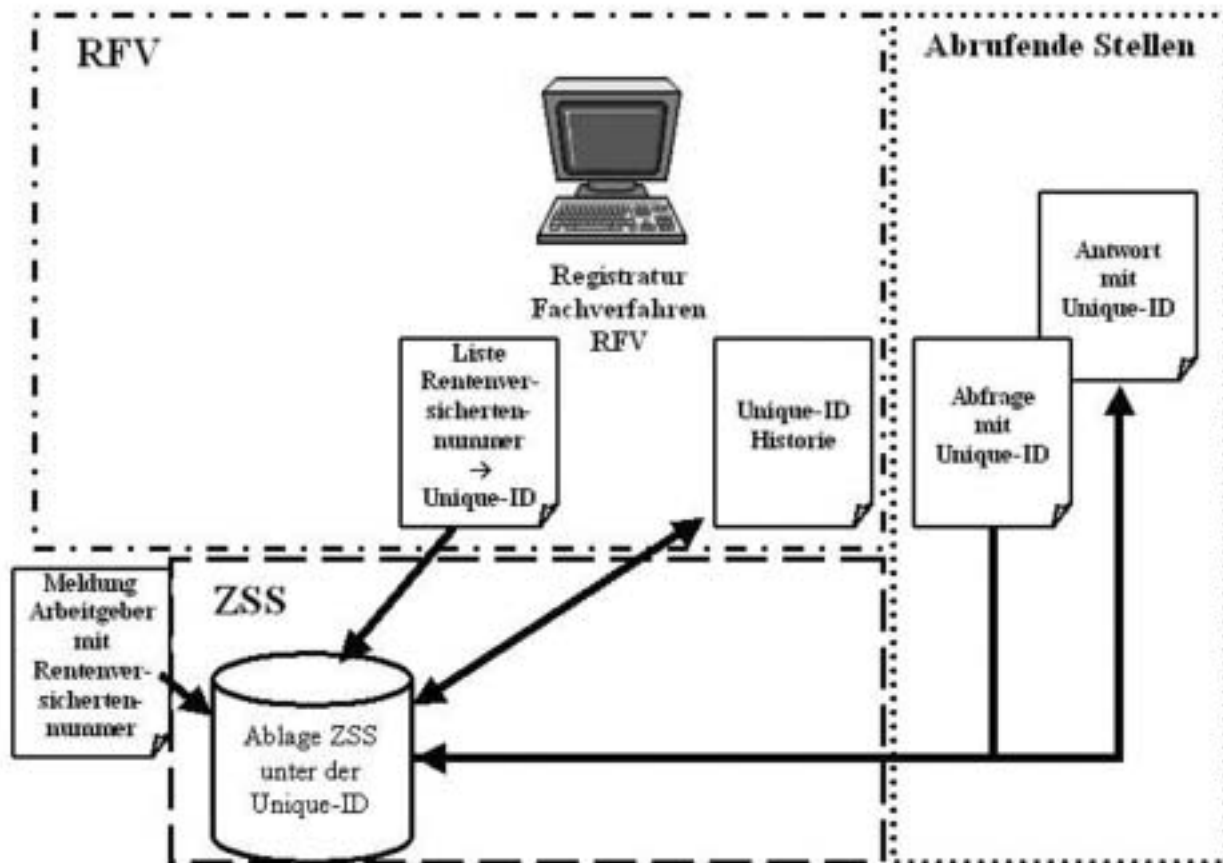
RFV

Abrufende Stellen

Registratur Fachverfahren RFV

Antwort mit Unique-ID

Liste Rentenversichertennummer → Unique-ID

Unique-ID Historie

Abfrage mit Unique-ID

Meldung Arbeitgeber mit Rentenversichertennummer

ZSS

Ablage ZSS unter der Unique-ID